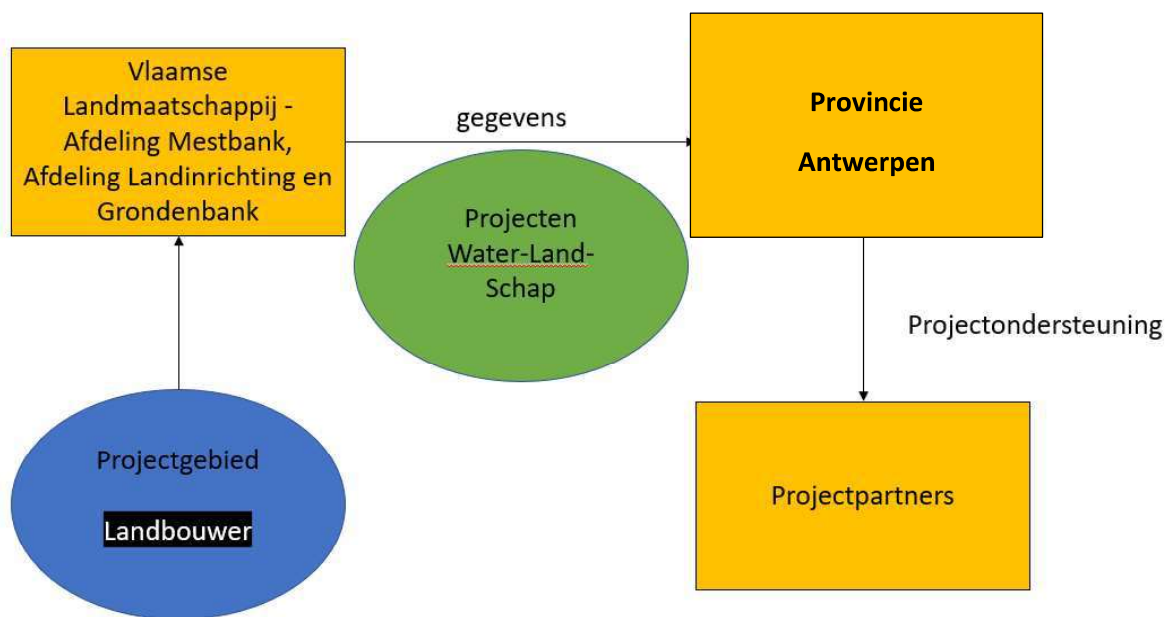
Vlaamse Landmaatschappij - Afdeling Mestbank, Afdeling Landinrichting en Grondenbank

gegevens

Provincie

Antwerpen

Projecten Water-Land-Schap

Projectondersteuning

Projectgebied

Landbouwer

Projectpartners